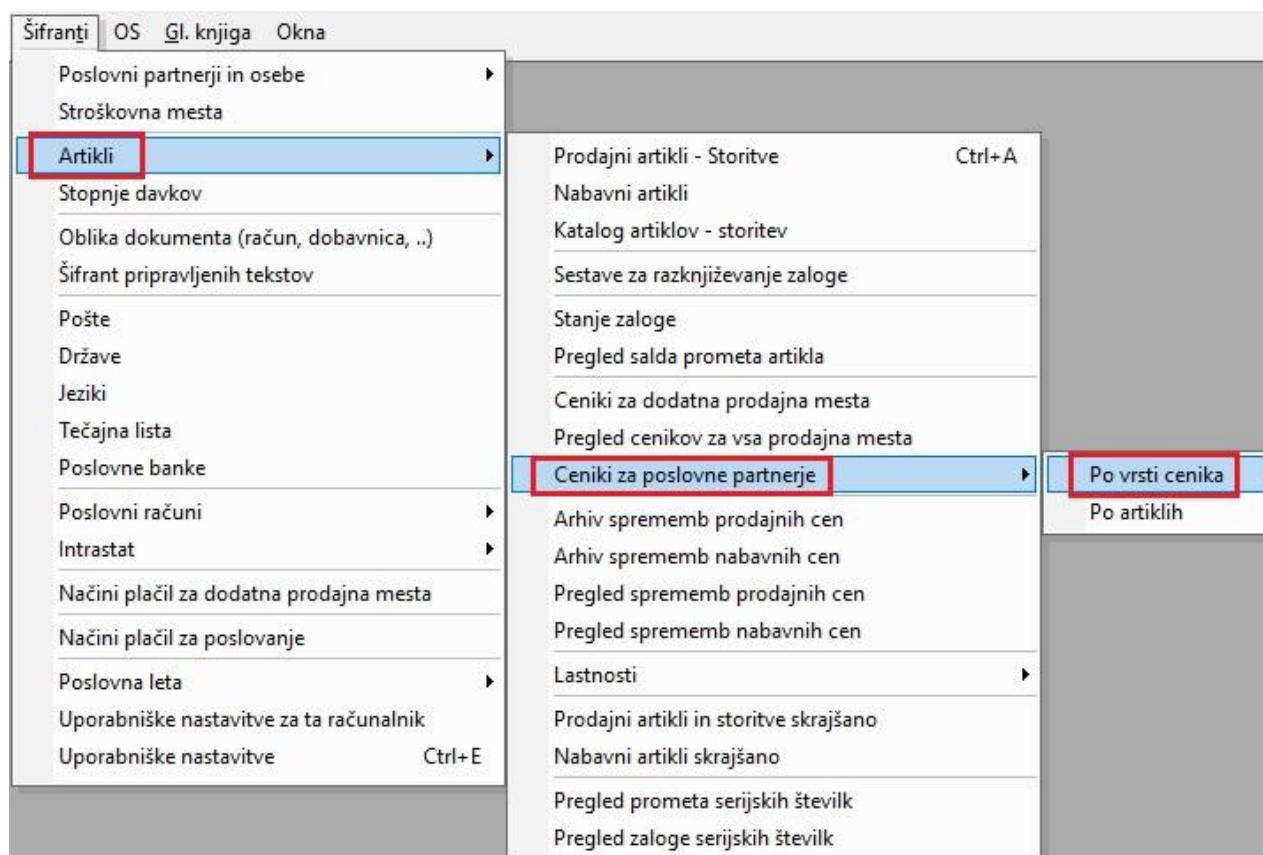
Šifranti OS Gl. knjiga Okna

Poslovni partnerji in osebe
Stroškovna mesta
Artikli
Stopnje davkov
Oblika dokumenta (račun, dobavnica, ..)
Šifrant pripravljenih tekstov
Pošte
Države
Jeziki
Tečajna lista
Poslovne banke
Poslovni računi
Intrastat
Načini plačil za dodatna prodajna mesta
Načini plačil za poslovanje
Poslovna leta
Uporabniške nastavitve za ta računalnik
Uporabniške nastavitve Ctrl+E

Prodajni artikli - Storitve Ctrl+A
Nabavni artikli
Katalog artiklov - storitev
Sestave za razknjiževanje zaloge
Stanje zaloge
Pregled salda prometa artikla
Ceniki za dodatna prodajna mesta
Pregled cenikov za vsa prodajna mesta
Ceniki za poslovne partnerje
Arhiv sprememb prodajnih cen
Arhiv sprememb nabavnih cen
Pregled sprememb prodajnih cen
Pregled sprememb nabavnih cen
Lastnosti
Prodajni artikli in storitve skrajšano
Nabavni artikli skrajšano
Pregled prometa serijskih številk
Pregled zaloge serijskih številk

Po vrsti cenika
Po artiklih